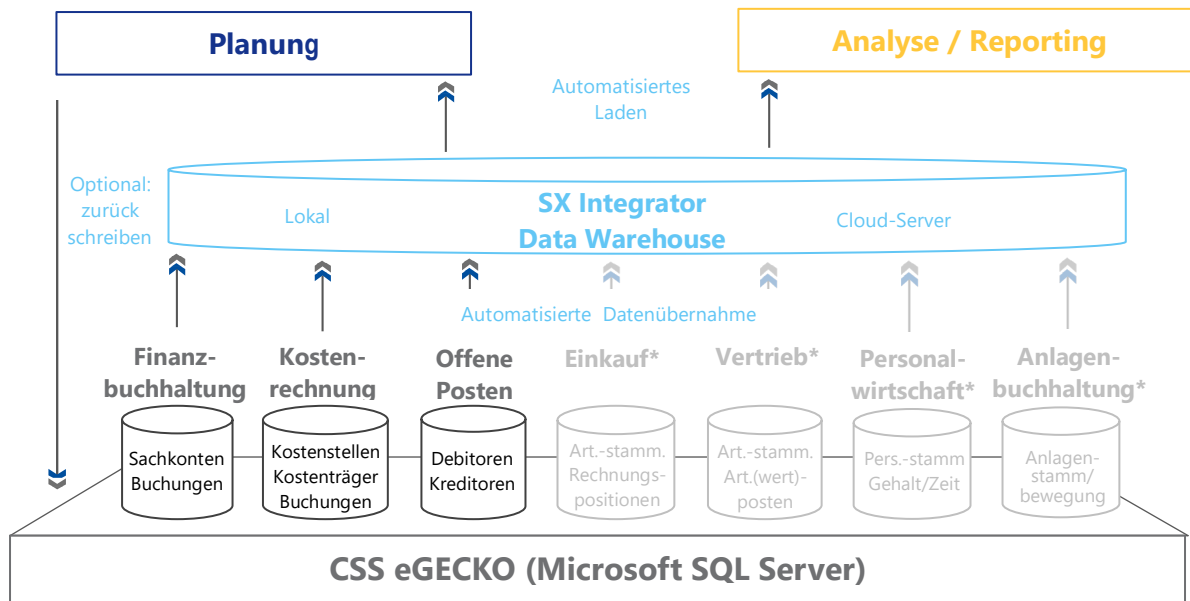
Planung

Analyse / Reporting

Automatisiertes Laden

Optional: zurück schreiben

SX Integrator Data Warehouse

Lokal

Cloud-Server

Automatisierte Datenübernahme

Finanzbuchhaltung

Kostenrechnung

Offene Posten

Einkauf*

Vertrieb*

Personalwirtschaft*

Anlagenbuchhaltung*

Sachkonten Buchungen

Kostenstellen Kostenträger Buchungen

Debitoren Kreditoren

Art.-stamm. Rechnungspositionen

Art.-stamm. Art.(wert)-posten

Pers.-stamm Gehalt/Zeit

Anlagenstamm/ bewegung

CSS eGECKO (Microsoft SQL Server)